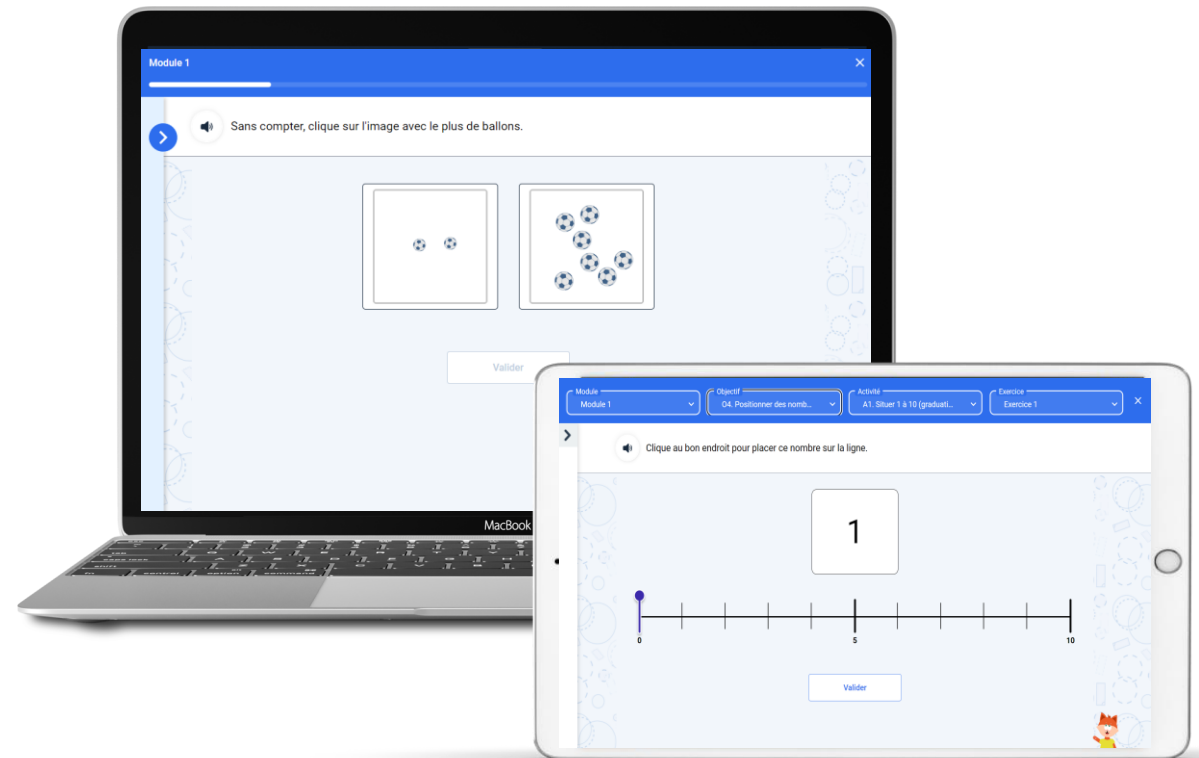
Module 1

Sans compter, clique sur l'image avec le plus de ballons.

Valider

MacBook

Module
Module 1

Objectif
O4. Positionner des nomb...

Activité
A1. Situer 1 à 10 (graduati...

Exercice
Exercice 1

Clique au bon endroit pour placer ce nombre sur la ligne.

1

0

5

10

Valider